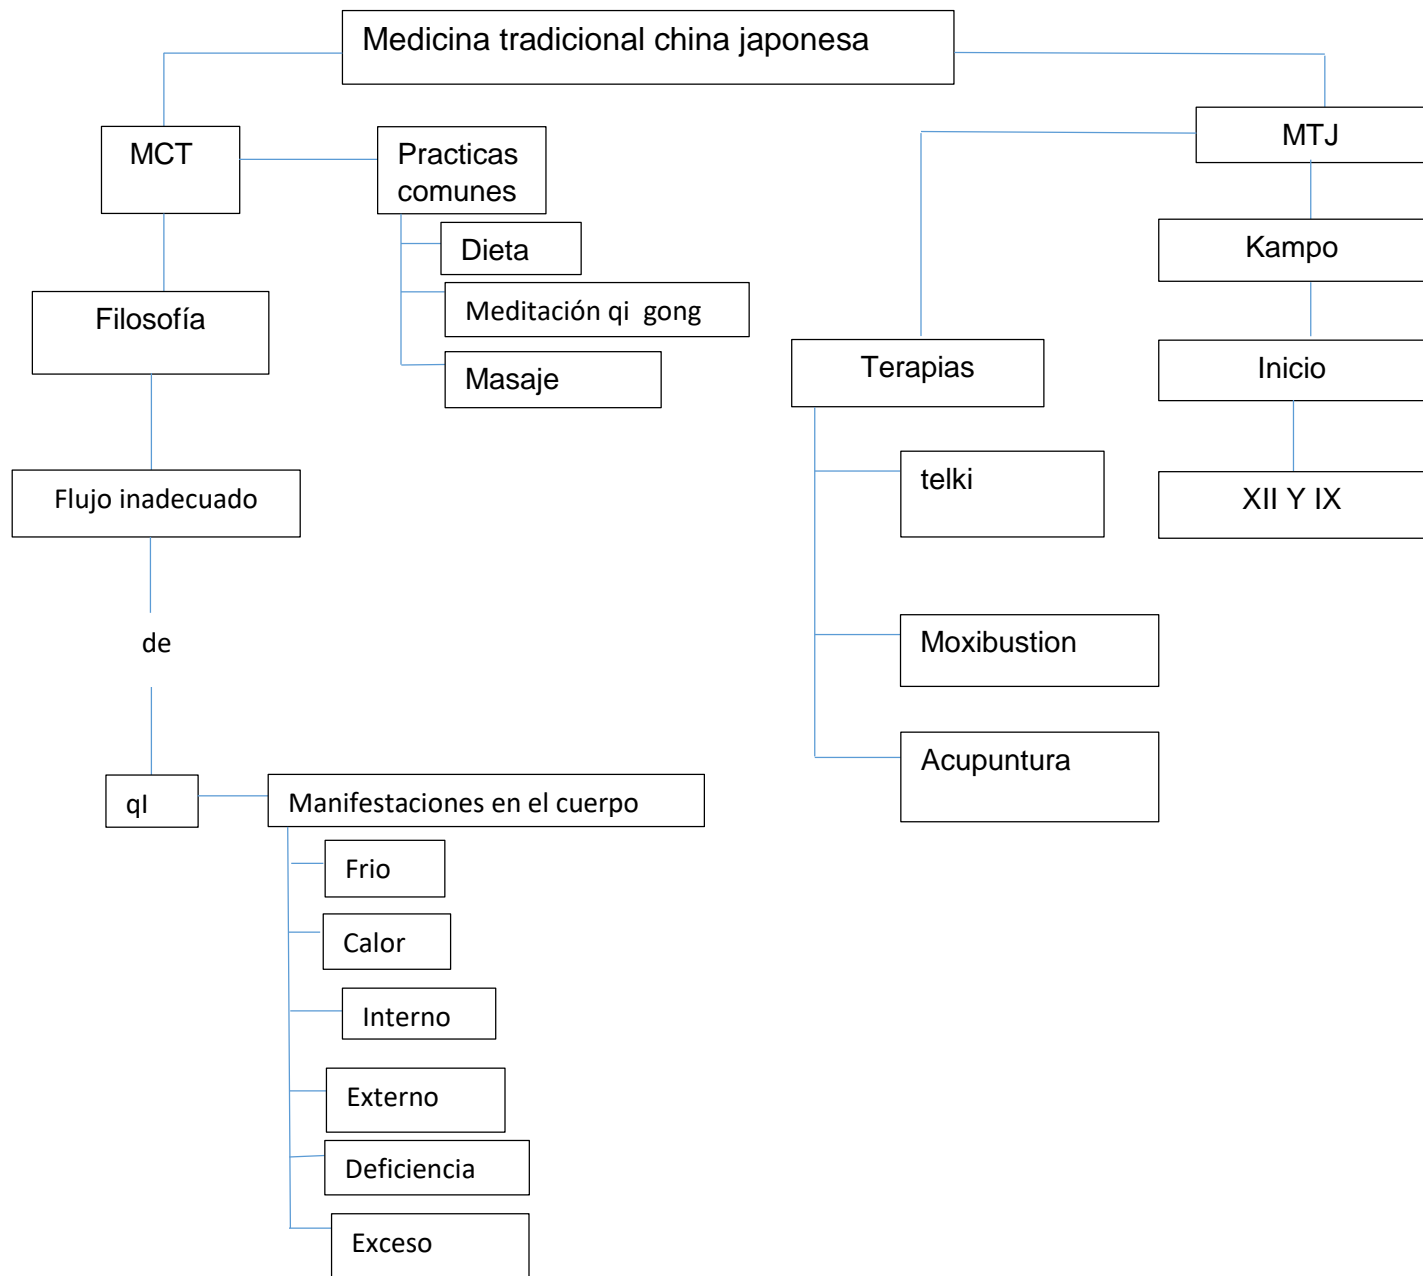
Medicina tradicional china japonesa

MCT

Practicas comunes

Dieta

Meditación qi gong

Masaje

Filosofía

Flujo inadecuado

de

qI

Manifestaciones en el cuerpo

Frio

Calor

Interno

Externo

Deficiencia

Exceso

MTJ

Kampo

Inicio

XII Y IX

Terapias

telki

Moxibustion

Acupuntura